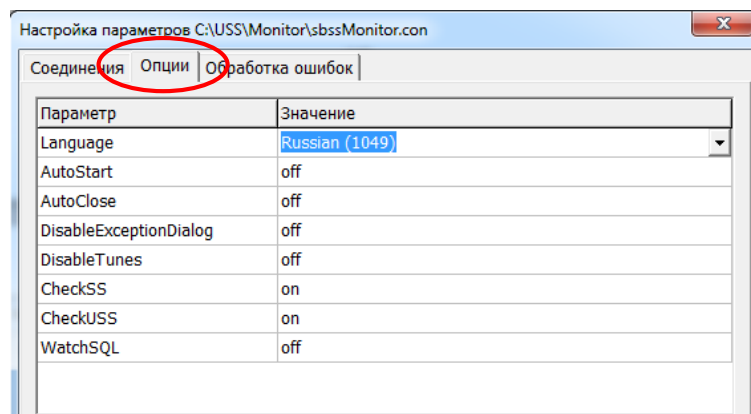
Настройка параметров C:\USS\Monitor\sbssMonitor.con

Соединения | Опции | Обработка ошибок

| Параметр | Значение |
|---|---|
| Language | Russian (1049) |
| AutoStart | off |
| AutoClose | off |
| DisableExceptionDialog | off |
| DisableTunes | off |
| CheckSS | on |
| CheckUSS | on |
| WatchSQL | off |